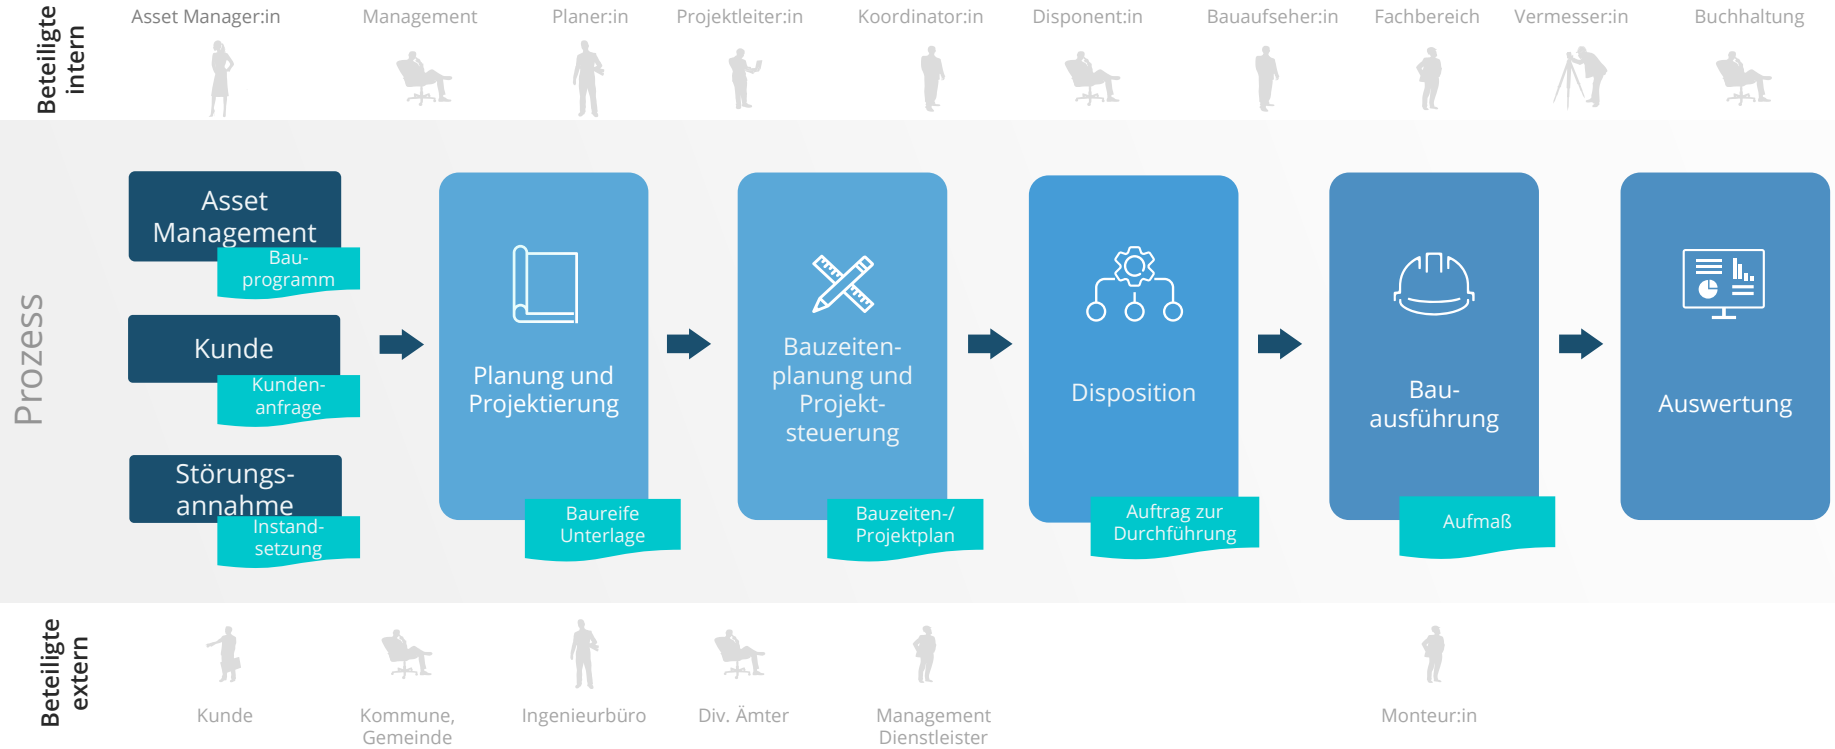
Beteiligte intern

Asset Manager:in

Management

Planer:in

Projektleiter:in

Koordinator:in

Disponent:in

Bauaufseher:in

Fachbereich

Vermesser:in

Buchhaltung

Prozess

Asset Management

Bauprogramm

Kunde

Kundenanfrage

Störungsannahme

Instandsetzung

Planung und Projektierung

Baureife Unterlage

Bauzeitenplanung und Projektsteuerung

Bauzeiten-/ Projektplan

Disposition

Auftrag zur Durchführung

Bauausführung

Aufmaß

Auswertung

Beteiligte extern

Kunde

Kommune, Gemeinde

Ingenieurbüro

Div. Ämter

Management Dienstleister

Monteur:in